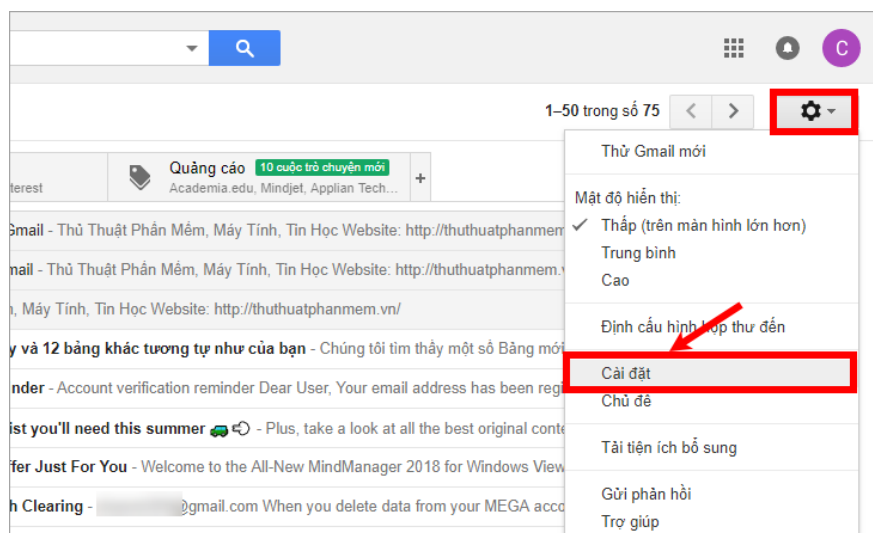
C

1–50 trong số 75

Quảng cáo 10 cuộc trò chuyện mới
Academia.edu, Mindjet, Applian Tech...

terest

+

Gmail - Thủ Thuật Phần Mềm, Máy Tính, Tin Học Website: http://thuthuatphanmem

mail - Thủ Thuật Phần Mềm, Máy Tính, Tin Học Website: http://thuthuatphanmem.v

n, Máy Tính, Tin Học Website: http://thuthuatphanmem.vn/

y và 12 bảng khác tương tự như của bạn - Chúng tôi tìm thấy một số Bảng mới

nder - Account verification reminder Dear User, Your email address has been regi

ist you'll need this summer - Plus, take a look at all the best original conte

ffer Just For You - Welcome to the All-New MindManager 2018 for Windows View

h Clearing - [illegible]@gmail.com When you delete data from your MEGA acco

Thử Gmail mới

Mật độ hiển thị:
Thấp (trên màn hình lớn hơn)
Trung bình
Cao

Định cấu hình hộp thư đến

Cài đặt
Chủ đề

Tải tiện ích bổ sung

Gửi phản hồi
Trợ giúp